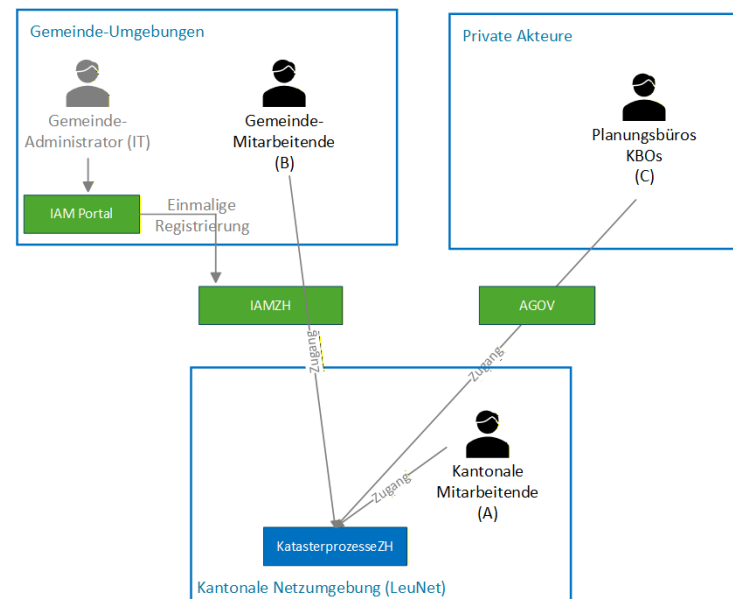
Gemeinde-Umgebungen

Gemeinde-Administrator (IT)

Gemeinde-Mitarbeitende (B)

IAM Portal

Einmalige Registrierung

Private Akteure

Planungsbüros KBOs (C)

IAMZH

AGOV

Zugang

Zugang

Kantonale Mitarbeitende (A)

Zugang

KatasterprozesseZH

Kantonale Netzumgebung (LeuNet)